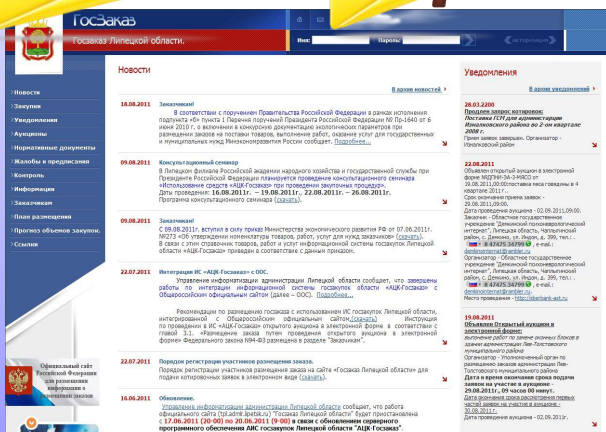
ГосЗаказ

Госзаказ Липецкой области.

Имя: Пароль:

Новости
Закупки
Уведомления
Аукционы
Нормативные документы
Жалобы и предписания
Контроль
Информация
Заказчикам
План размещения
Прогноз объемов закупок
Ссылки

Официальный сайт Российской Федерации для размещения информации о размещении заказов

Новости

В архив новостей

18.08.2011 Заказчикам!

В соответствии с поручением Правительства Российской Федерации в рамках исполнения подпункта «б» пункта 1 Перечня поручений Президента Российской Федерации № Пр-1640 от 6 июня 2010 г. о включении в конкурсную документацию экологических параметров при размещении заказов на поставки товаров, выполнение работ, оказание услуг для государственных и муниципальных нужд Минэкономразвития России сообщает. Подробнее...

09.08.2011 Консультационный семинар

В Липецком филиале Российской академии народного хозяйства и государственной службы при Президенте Российской Федерации планируется проведение консультационного семинара «Использование средств «АЦК-Госзаказ» при проведении закупочных процедур». Даты проведения: 16.08.2011г. – 19.08.2011г., 22.08.2011г. – 26.08.2011г. Программа консультационного семинара (скачать).

09.08.2011 Заказчикам!

С 09.08.2011г. вступил в силу приказ Министерства экономического развития РФ от 07.06.2011г. №273 «Об утверждении номенклатуры товаров, работ, услуг для нужд заказчиков» (скачать). В связи с этим справочник товаров, работ и услуг информационной системы госзакупок Липецкой области «АЦК-Госзаказ» приведен в соответствие с данным приказом.

22.07.2011 Интеграция ИС «АЦК-Госзаказ» с ООС.

Управление информатизации администрации Липецкой области сообщает, что завершены работы по интеграции информационной системы госзакупок Липецкой области «АЦК-Госзаказ» с Общероссийским официальным сайтом (далее – ООС). Подробнее...

Рекомендации по размещению заказов с использованием ИС госзакупок Липецкой области, интегрированной с Общероссийским официальным сайтом(скачать). Инструкция по проведению в ИС «АЦК-Госзаказ» открытого аукциона в электронной форме в соответствии с главой 3.1. «Размещение заказа путем проведения открытого аукциона в электронной форме» Федерального закона №94-ФЗ размещена в разделе "Заказчикам".

22.07.2011 Порядок регистрации участников размещения заказа.

Порядок регистрации участников размещения заказа на сайте «Госзаказ Липецкой области» для подачи котировочных заявок в электронном виде (скачать).

16.06.2011 Обновление.

Управление информатизации администрации Липецкой области сообщает, что работа официального сайта (tpl.admlr.lipetsk.ru) "Госзаказ Липецкой области" будет приостановлена с 17.06.2011 (20-00) по 20.06.2011 (9-00) в связи с обновлением серверного программного обеспечения АИС госзакупок Липецкой области "АЦК-Госзаказ".

Уведомления

В архив уведомлений

28.03.2220
Продлен запрос котировок:
Поставка ГСМ для администрации Измалковского района в 3-м квартале 2008 г.
Прием заявок завершен. Организатор - Измалковский район

22.08.2011
Объявлен открытый аукцион в электронной форме МОДГМ-ЭА-349ЯСО от 19.08.2011,00:00состоялся несколько 4 квартале 2011 г. - организатор Областное государственное учреждение "Демкинский психоневрологический интернат", Липецкая область, Чаплыгинский район, с. Демкино, ул. Индов, д. 399, тел.: + 47475 34799, e-mail: demkinointernat@rambler.ru
Срок окончания приема заявок - 29.08.2011,09:00.
Дата проведения аукциона - 02.09.2011,09:00.
Заказчик - Областное государственное учреждение "Демкинский психоневрологический интернат", Липецкая область, Чаплыгинский район, с. Демкино, ул. Индов, д. 399, тел.: + 47475 34799, e-mail: demkinointernat@rambler.ru
Организатор - Областное государственное учреждение "Демкинский психоневрологический интернат", Липецкая область, Чаплыгинский район, с. Демкино, ул. Индов, д. 399, тел.: + 47475 34799, e-mail: demkinointernat@rambler.ru
Место проведения - http://sberbank-ast.ru

19.08.2011
Объявлен Открытый аукцион в электронной форме
выполнение работ по замене оконных блоков в здании администрации Лев-Толстовского муниципального района
Организатор - Уполномоченный орган по размещению заказов администрации Лев-Толстовского муниципального района
Дата и время окончания срока подачи заявок на участие в аукционе - 29.08.2011г., 09 часов 00 минут.
Дата окончания срока рассмотрения первых частей заявок на участие в аукционе - 30.08.2011г.
Дата проведения аукциона - 02.09.2011г.